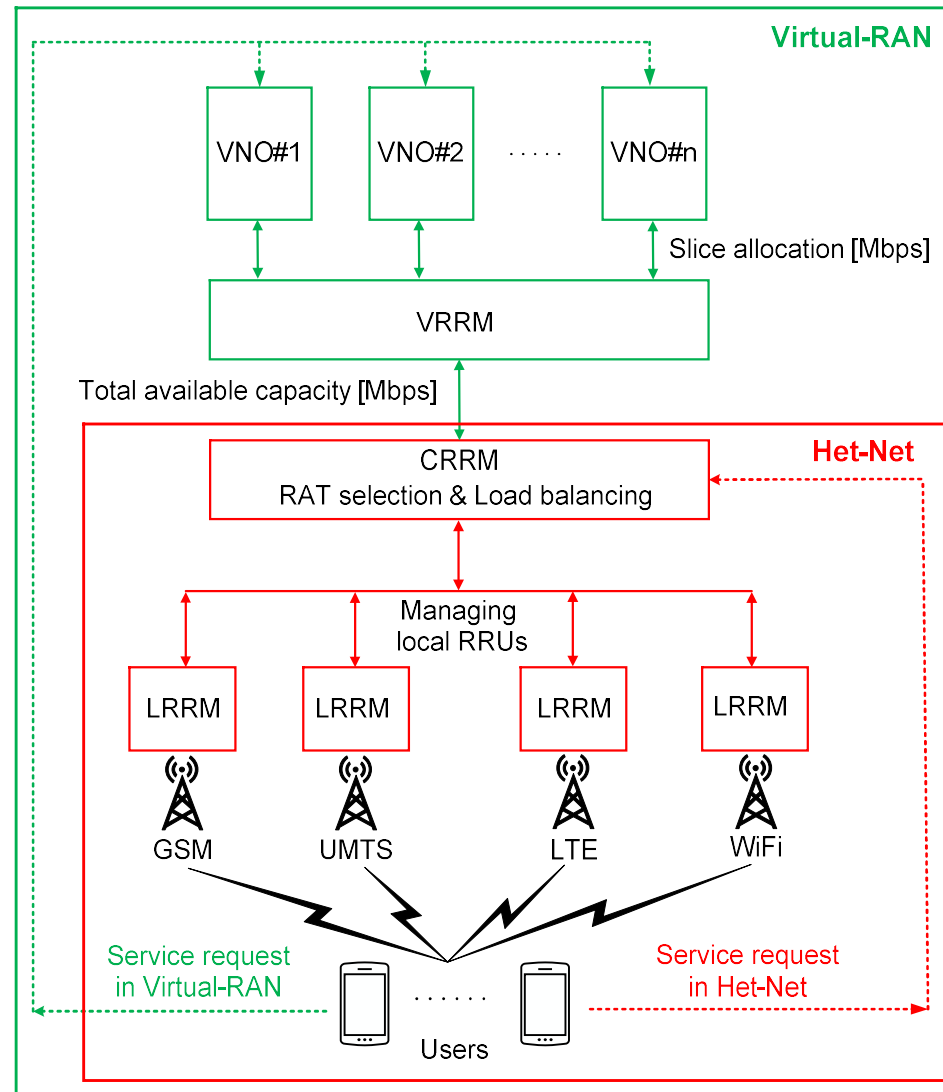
Virtual-RAN

VNO#1

VNO#2

.....

VNO#n

Slice allocation [Mbps]

VRRM

Total available capacity [Mbps]

Het-Net

CRRM
RAT selection & Load balancing

Managing local RRUs

LRRM

LRRM

LRRM

LRRM

GSM

UMTS

LTE

WiFi

Service request in Virtual-RAN

......

Service request in Het-Net

Users